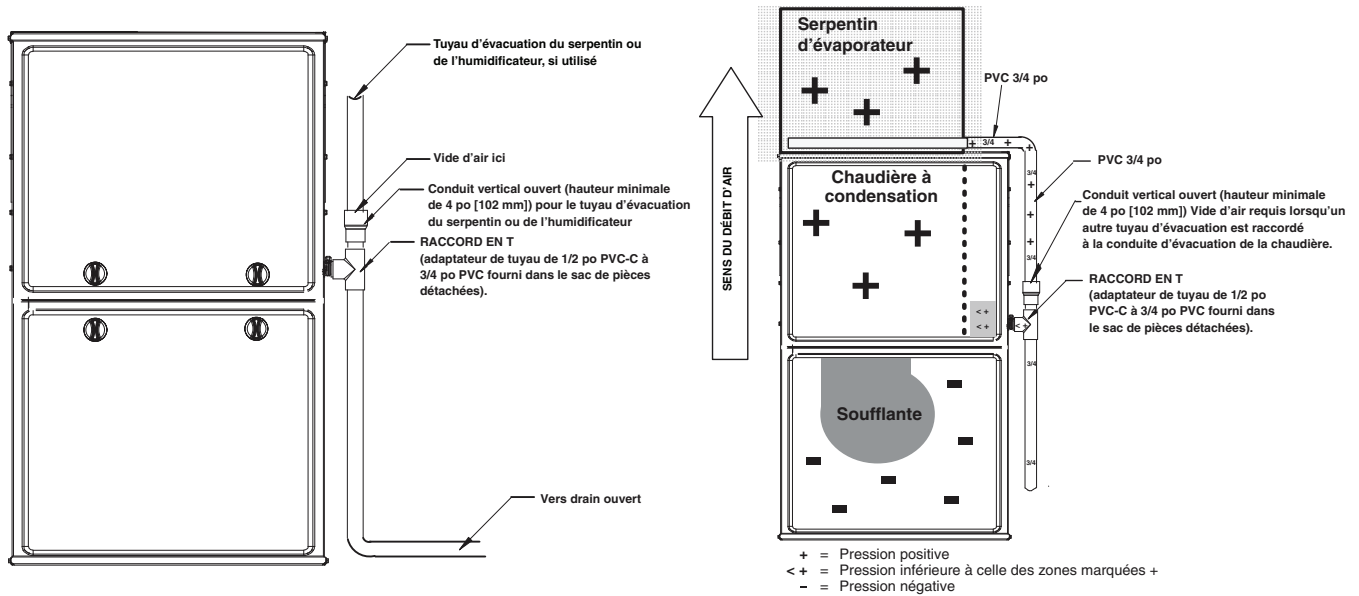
Tuyau d'évacuation du serpentin ou de l'humidificateur, si utilisé

Vide d'air ici

Conduit vertical ouvert (hauteur minimale de 4 po [102 mm]) pour le tuyau d'évacuation du serpentin ou de l'humidificateur

RACCORD EN T
(adaptateur de tuyau de 1/2 po PVC-C à 3/4 po PVC fourni dans le sac de pièces détachées).

Vers drain ouvert

Serpentin d'évaporateur

PVC 3/4 po

3/4

SENS DU DÉBIT D'AIR

Chaudière à condensation

PVC 3/4 po

Conduit vertical ouvert (hauteur minimale de 4 po [102 mm]) Vide d'air requis lorsqu'un autre tuyau d'évacuation est raccordé à la conduite d'évacuation de la chaudière.

RACCORD EN T
(adaptateur de tuyau de 1/2 po PVC-C à 3/4 po PVC fourni dans le sac de pièces détachées).

< +
< +

Soufflante

3/4
3/4
3/4
3/4

+ = Pression positive
< + = Pression inférieure à celle des zones marquées +
– = Pression négative